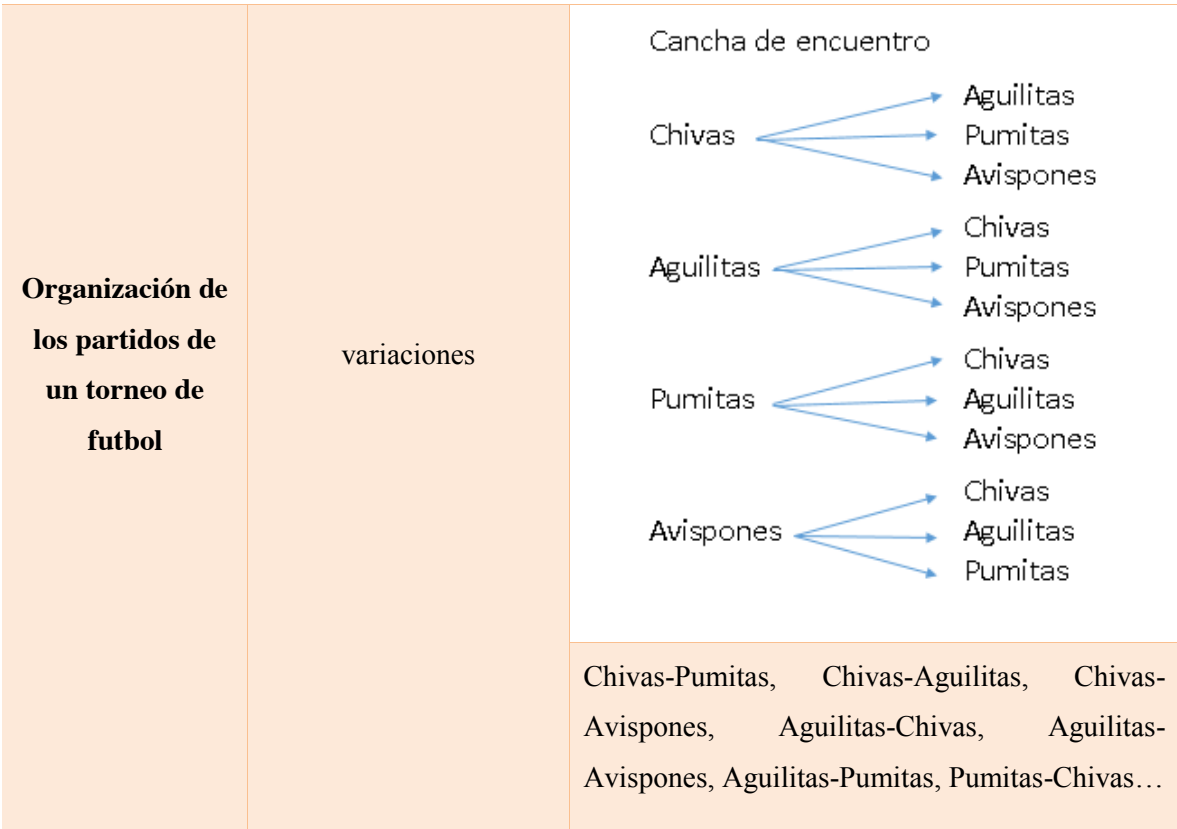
| Organización de los partidos de un torneo de futbol | variaciones | Cancha de encuentro<br>Chivas → Aguilitas, Pumitas, Avispones<br>Aguilitas → Chivas, Pumitas, Avispones<br>Pumitas → Chivas, Aguilitas, Avispones<br>Avispones → Chivas, Aguilitas, Pumitas |
|---|---|---|
| | | Chivas-Pumitas, Chivas-Aguilitas, Chivas-Avispones, Aguilitas-Chivas, Aguilitas-Avispones, Aguilitas-Pumitas, Pumitas-Chivas… |